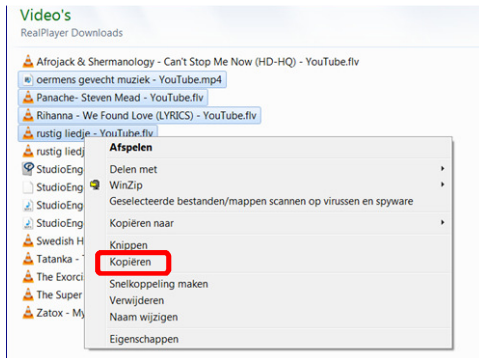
Video's
RealPlayer Downloads

Afrojack & Shermanology - Can't Stop Me Now (HD-HQ) - YouTube.flv
oermens gevecht muziek - YouTube.mp4
Panache- Steven Mead - YouTube.flv
Rihanna - We Found Love (LYRICS) - YouTube.flv
rustig liedje - YouTube.flv
rustig liedj
StudioEng
StudioEng
StudioEng
StudioEng
Swedish H
Tatanka -
The Exorci
The Super
Zatox - My

Afspelen
Delen met
WinZip
Geselecteerde bestanden/mappen scannen op virussen en spyware
Kopiëren naar
Knippen
Kopiëren
Snelkoppeling maken
Verwijderen
Naam wijzigen
Eigenschappen